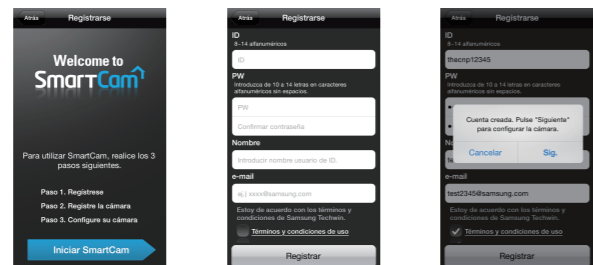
Atrás Registrarse

Welcome to SmartCam

Para utilizar SmartCam, realice los 3 pasos siguientes.

Paso 1. Registrese
Paso 2. Registre la cámara
Paso 3. Configure su cámara

Iniciar SmartCam

Atrás Registrarse

ID
8~14 alfanuméricos
ID

PW
Introduzca de 10 a 14 letras en caracteres alfanuméricos sin espacios.
PW
Confirmar contraseña

Nombre
Introducir nombre usuario de ID.

e-mail
ej.) xxxxx@samsung.com

Estoy de acuerdo con los términos y condiciones de Samsung Techwin.
Términos y condiciones de uso

Registrar

Atrás Registrarse

ID
8~14 alfanuméricos
thecnp12345

PW
Introduzca de 10 a 14 letras en caracteres alfanuméricos sin espacios.

Cuenta creada. Pulse "Siguiente" para configurar la cámara.
Cancelar Sig.

e-mail
test2345@samsung.com

Estoy de acuerdo con los términos y condiciones de Samsung Techwin.
Términos y condiciones de uso

Registrar